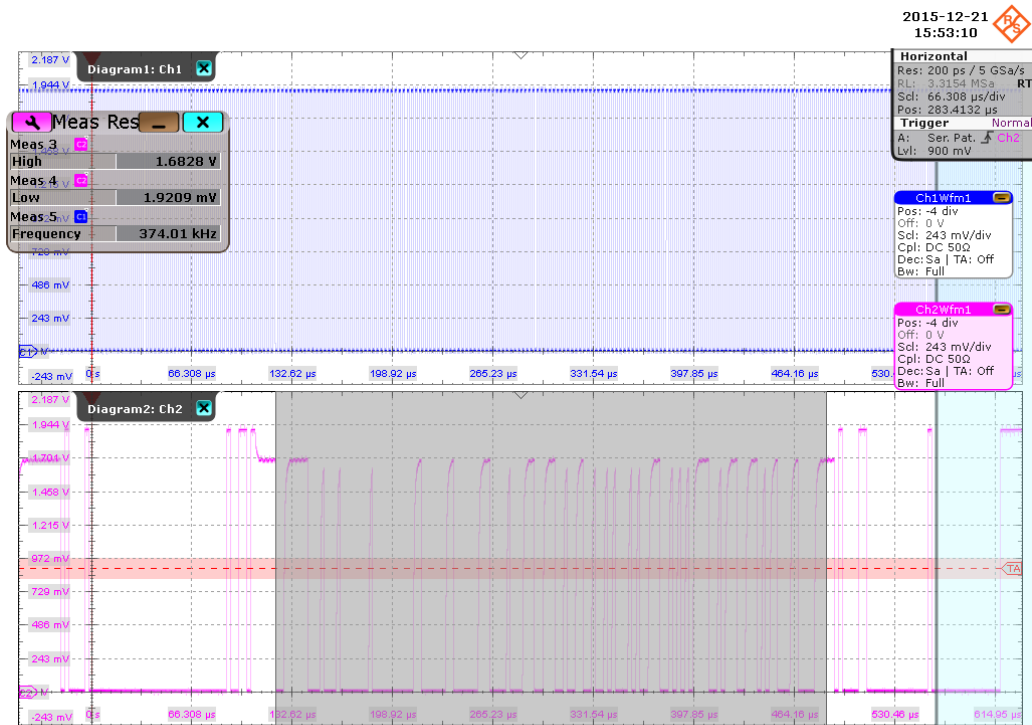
2015-12-21
15:53:10

2.187 V
Diagram1: Ch1
1.944 V

Meas Res
Meas 3
High 1.6828 V
Meas 4
Low 1.9209 mV
Meas 5
Frequency 374.01 kHz

729 mV
486 mV
243 mV
C1
-243 mV 0 s 66.308 µs 132.62 µs 198.92 µs 265.23 µs 331.54 µs 397.85 µs 464.16 µs 530.

Horizontal
Res: 200 ps / 5 GSa/s
RL: 3.3154 MSa RT
Scl: 66.308 µs/div
Pos: 283.4132 µs
Trigger Normal
A: Ser. Pat. Ch2
Lvl: 900 mV

Ch1Wfm1
Pos: -4 div
Off: 0 V
Scl: 243 mV/div
Cpl: DC 50Ω
Dec: Sa | TA: Off
Bw: Full

Ch2Wfm1
Pos: -4 div
Off: 0 V
Scl: 243 mV/div
Cpl: DC 50Ω
Dec: Sa | TA: Off
Bw: Full

2.187 V
Diagram2: Ch2
1.944 V
1.701 V
1.458 V
1.215 V
972 mV
729 mV
486 mV
243 mV
C2
-243 mV 0 s 66.308 µs 132.62 µs 198.92 µs 265.23 µs 331.54 µs 397.85 µs 464.16 µs 530.46 µs 614.95 µs
TA